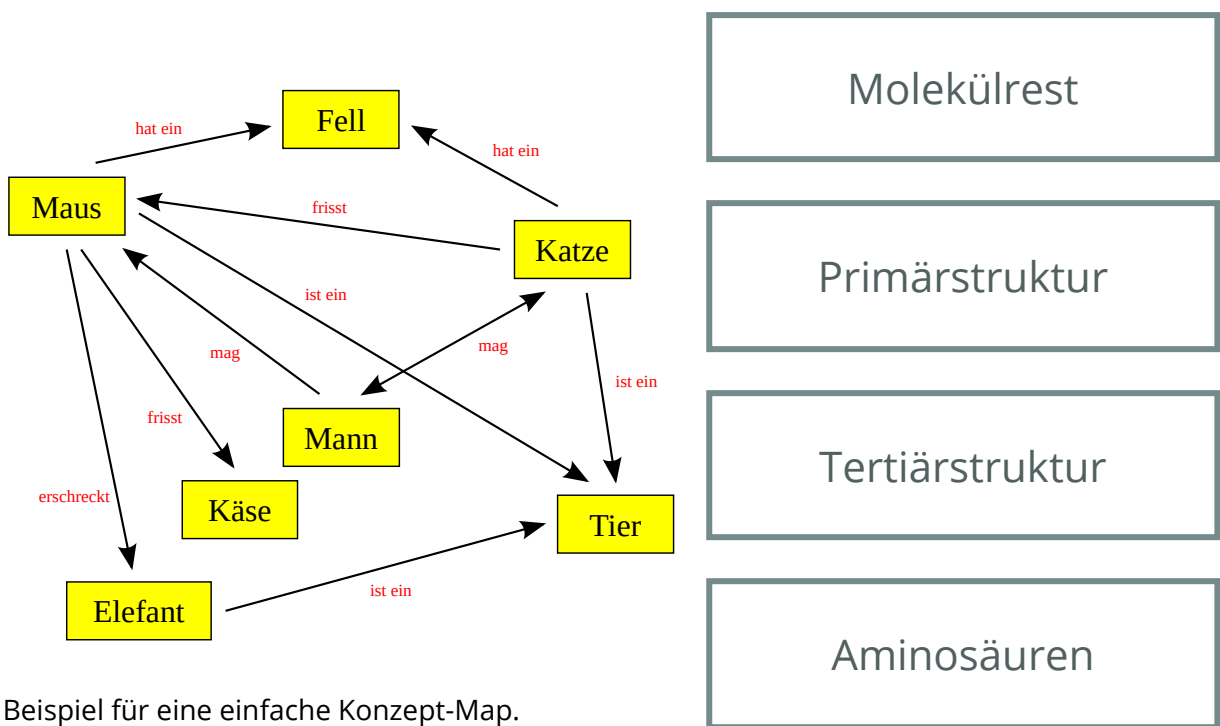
Fell
hat ein
hat ein
Maus
frisst
Katze
ist ein
mag
mag
ist ein
frisst
Mann
erschreckt
Käse
Tier
Elefant
ist ein

Beispiel für eine einfache Konzept-Map.

Molekülrest

Primärstruktur

Tertiärstruktur

Aminosäuren